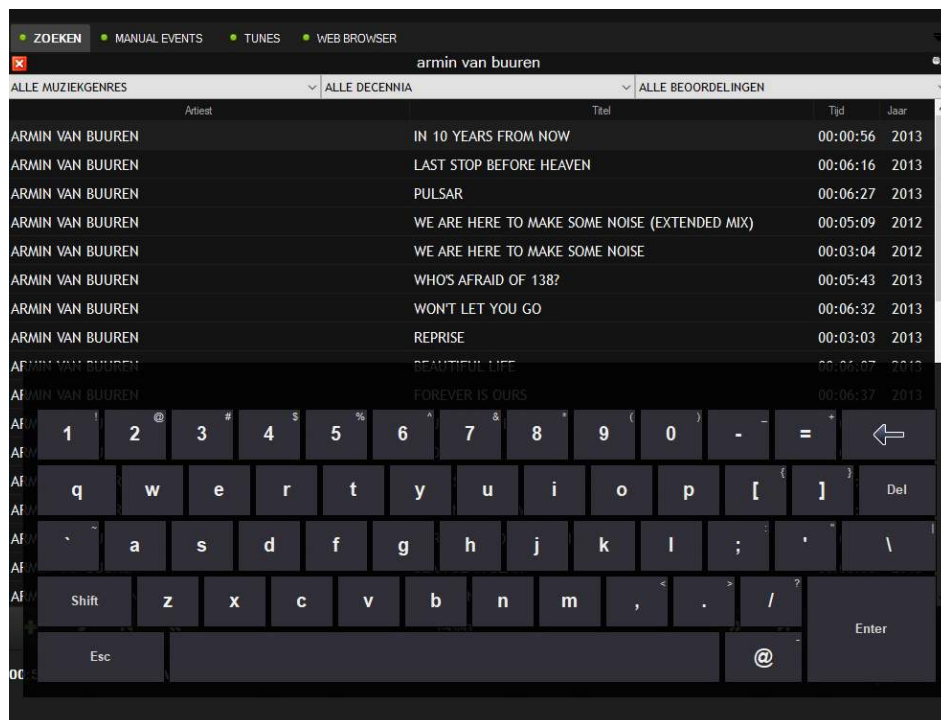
• ZOEKEN • MANUAL EVENTS • TUNES • WEB BROWSER

armin van buuren

ALLE MUZIEKGENRES | ALLE DECENNIA | ALLE BEOORDELINGEN

| Artiest | Titel | Tijd | Jaar |
|---|---|---|---|
| ARMIN VAN BUUREN | IN 10 YEARS FROM NOW | 00:00:56 | 2013 |
| ARMIN VAN BUUREN | LAST STOP BEFORE HEAVEN | 00:06:16 | 2013 |
| ARMIN VAN BUUREN | PULSAR | 00:06:27 | 2013 |
| ARMIN VAN BUUREN | WE ARE HERE TO MAKE SOME NOISE (EXTENDED MIX) | 00:05:09 | 2012 |
| ARMIN VAN BUUREN | WE ARE HERE TO MAKE SOME NOISE | 00:03:04 | 2012 |
| ARMIN VAN BUUREN | WHO'S AFRAID OF 138? | 00:05:43 | 2013 |
| ARMIN VAN BUUREN | WON'T LET YOU GO | 00:06:32 | 2013 |
| ARMIN VAN BUUREN | REPRISE | 00:03:03 | 2013 |
| ARMIN VAN BUUREN | BEAUTIFUL LIFE | 00:06:07 | 2013 |
| ARMIN VAN BUUREN | FOREVER IS OURS | 00:06:37 | 2013 |

! 1 @ 2 # 3 $ 4 % 5 ^ 6 & 7 * 8 ( 9 ) 0 _ - + = ⇦
q w e r t y u i o p { [ } ] Del
~ ` a s d f g h j k l : ; " ' | \
Shift z x c v b n m < , > . ? /
Esc @ Enter